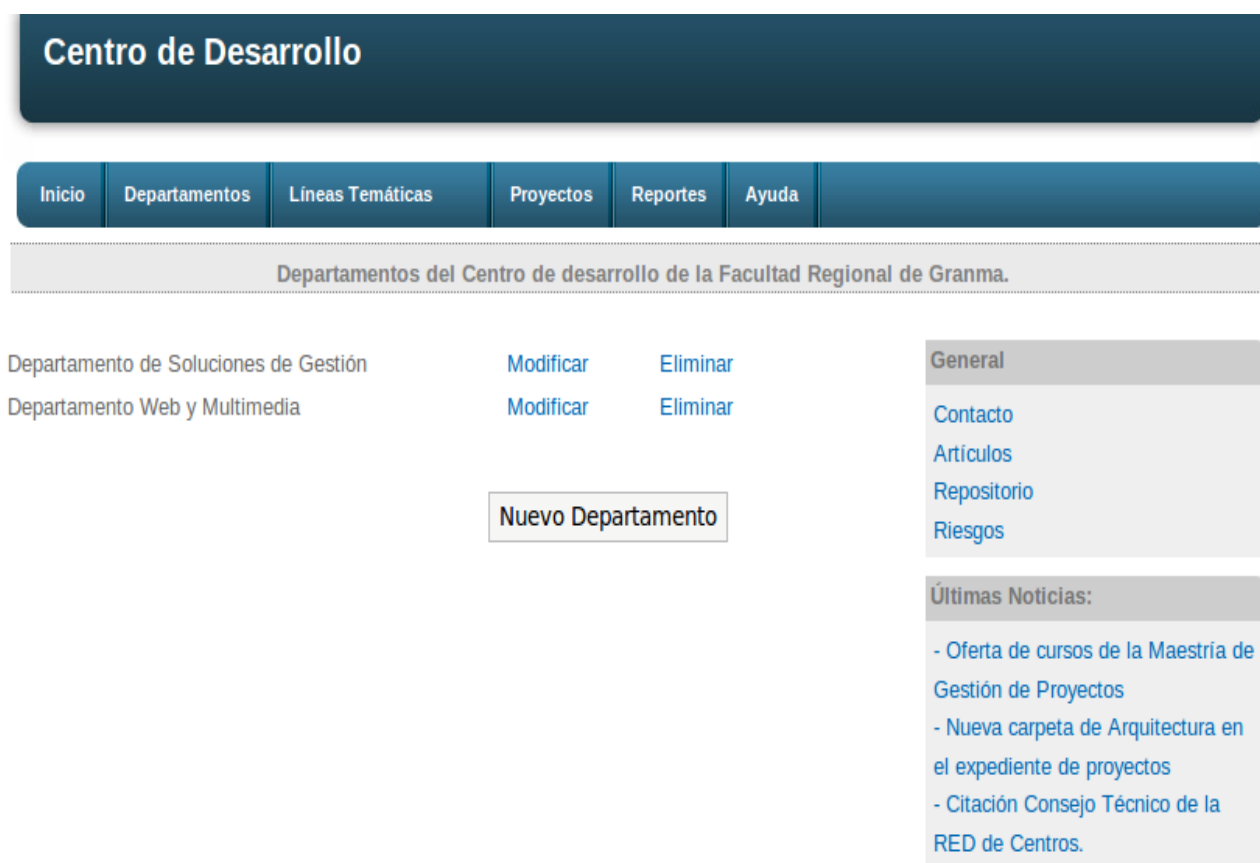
Centro de Desarrollo

Inicio Departamentos Líneas Temáticas Proyectos Reportes Ayuda

Departamentos del Centro de desarrollo de la Facultad Regional de Granma.

| Departamento de Soluciones de Gestión | Modificar | Eliminar |
|---|---|---|
| Departamento Web y Multimedia | Modificar | Eliminar |

Nuevo Departamento

General

Contacto
Artículos
Repositorio
Riesgos

Últimas Noticias:

- Oferta de cursos de la Maestría de Gestión de Proyectos
- Nueva carpeta de Arquitectura en el expediente de proyectos
- Citación Consejo Técnico de la RED de Centros.